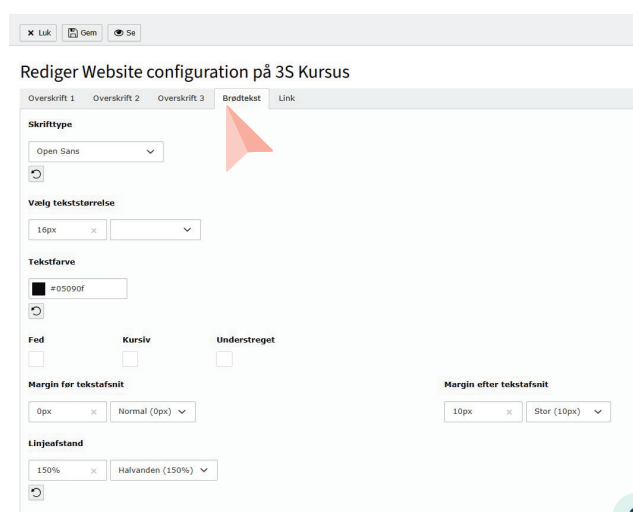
Luk Gem Se

Rediger Website configuration på 3S Kursus

Overskrift 1 Overskrift 2 Overskrift 3 Brødtekst Link

Skrifttype

Open Sans

Vælg tekststørrelse

16px

Tekstfarve

#05090f

Fed Kursiv Understreget

Margin før tekstafsnit

0px Normal (0px)

Margin efter tekstafsnit

10px Stor (10px)

Linjeafstand

150% Halvanden (150%)